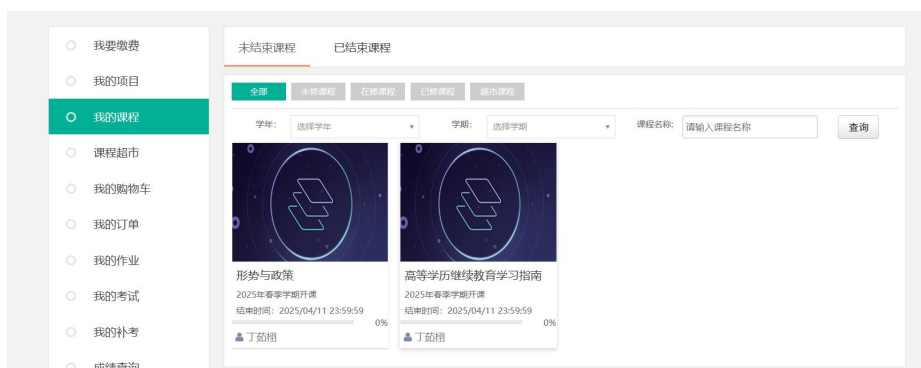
我要缴费
我的项目
我的课程
课程超市
我的购物车
我的订单
我的作业
我的考试
我的补考
成绩查询

未结束课程 已结束课程

全部 未修课程 在修课程 已修课程 超市课程

学年: 选择学年
学期: 选择学期
课程名称: 请输入课程名称
查询

形势与政策
2025年春季学期开课
结束时间: 2025/04/11 23:59:59
0%
丁茹栩

高等学历继续教育学习指南
2025年春季学期开课
结束时间: 2025/04/11 23:59:59
0%
丁茹栩